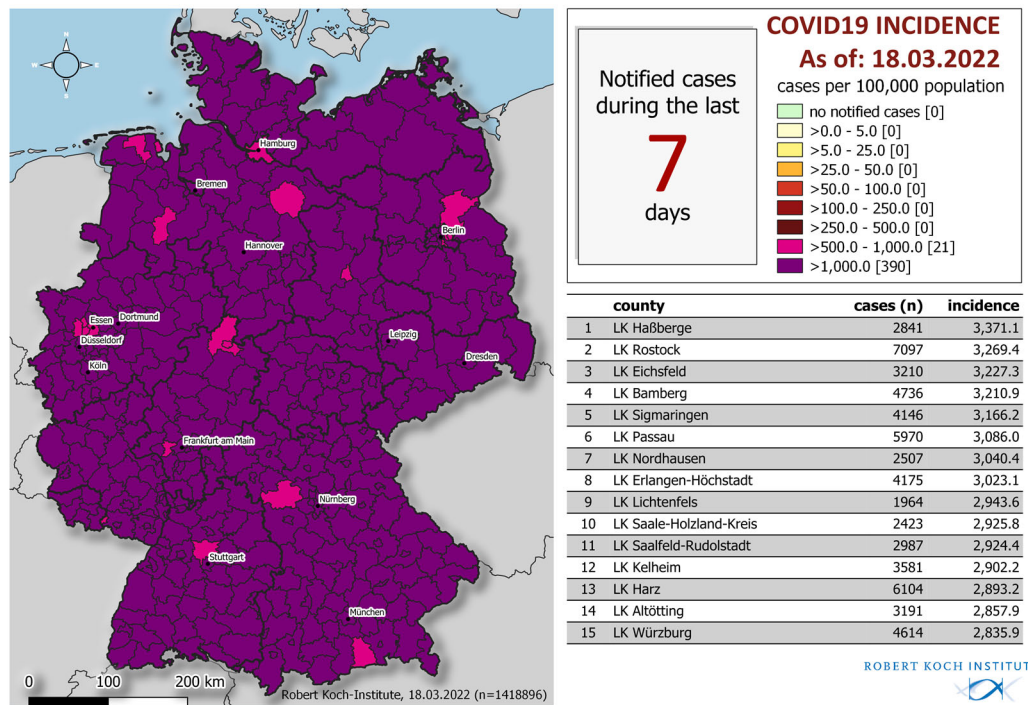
N
S
W
E

Hamburg
Bremen
Berlin
Hannover
Essen
Dortmund
Düsseldorf
Köln
Leipzig
Dresden
Frankfurt am Main
Nürnberg
Stuttgart
München

0 100 200 km

Robert Koch-Institute, 18.03.2022 (n=1418896)

COVID19 INCIDENCE
As of: 18.03.2022

Notified cases during the last
7
days

cases per 100,000 population
no notified cases [0]
>0.0 - 5.0 [0]
>5.0 - 25.0 [0]
>25.0 - 50.0 [0]
>50.0 - 100.0 [0]
>100.0 - 250.0 [0]
>250.0 - 500.0 [0]
>500.0 - 1,000.0 [21]
>1,000.0 [390]

| | county | cases (n) | incidence |
|---|---|---|---|
| 1 | LK Haßberge | 2841 | 3,371.1 |
| 2 | LK Rostock | 7097 | 3,269.4 |
| 3 | LK Eichsfeld | 3210 | 3,227.3 |
| 4 | LK Bamberg | 4736 | 3,210.9 |
| 5 | LK Sigmaringen | 4146 | 3,166.2 |
| 6 | LK Passau | 5970 | 3,086.0 |
| 7 | LK Nordhausen | 2507 | 3,040.4 |
| 8 | LK Erlangen-Höchstadt | 4175 | 3,023.1 |
| 9 | LK Lichtenfels | 1964 | 2,943.6 |
| 10 | LK Saale-Holzland-Kreis | 2423 | 2,925.8 |
| 11 | LK Saalfeld-Rudolstadt | 2987 | 2,924.4 |
| 12 | LK Kelheim | 3581 | 2,902.2 |
| 13 | LK Harz | 6104 | 2,893.2 |
| 14 | LK Altötting | 3191 | 2,857.9 |
| 15 | LK Würzburg | 4614 | 2,835.9 |

ROBERT KOCH INSTITUT